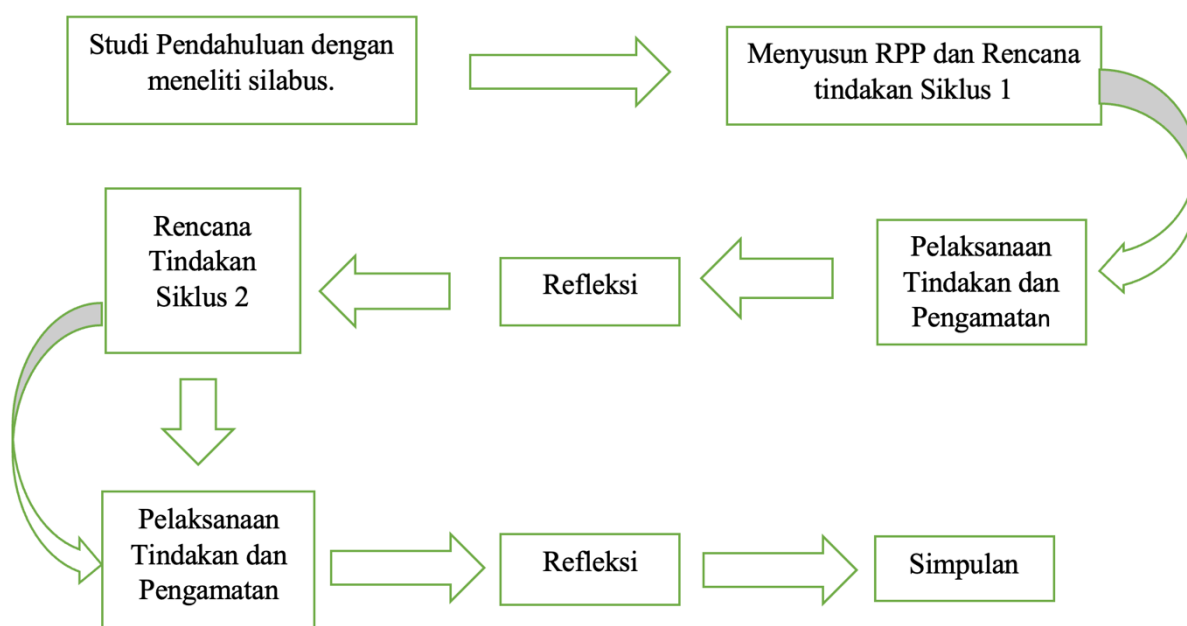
Studi Pendahuluan dengan meneliti silabus.

Menyusun RPP dan Rencana tindakan Siklus 1

Pelaksanaan Tindakan dan Pengamatan

Refleksi

Rencana Tindakan Siklus 2

Pelaksanaan Tindakan dan Pengamatan

Refleksi

Simpulan